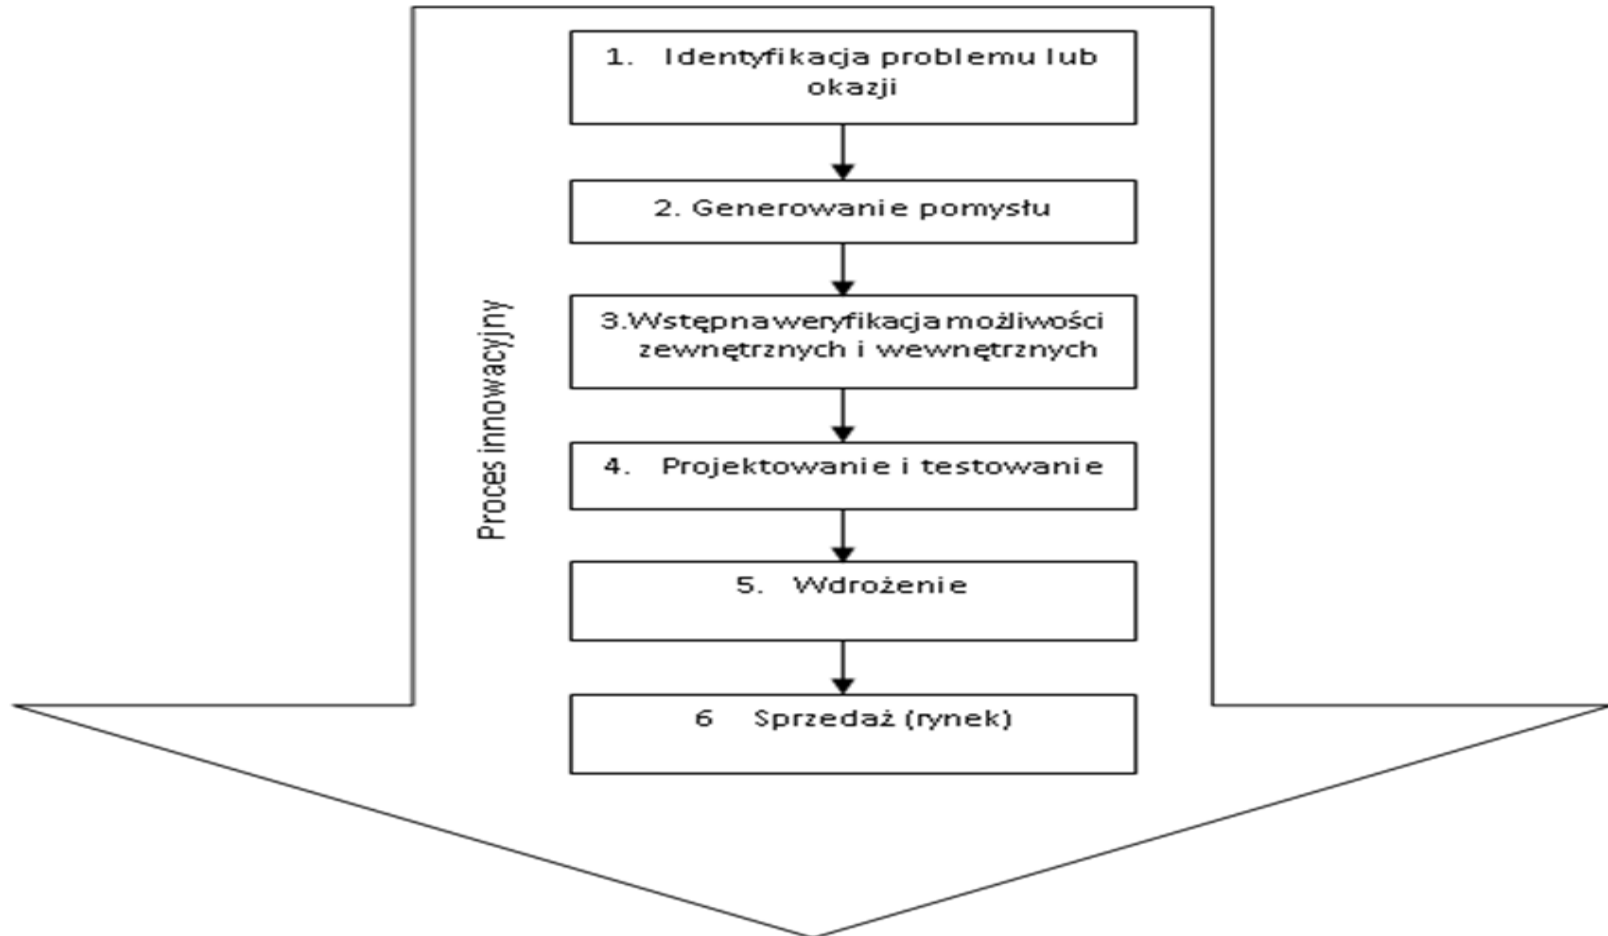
Proces innowacyjny

1. Identyfikacja problemu lub okazji

2. Generowanie pomysłu

3.Wstępna weryfikacja możliwości zewnętrznych i wewnętrznych

4. Projektowanie i testowanie

5. Wdrożenie

6 Sprzedaż (rynek)